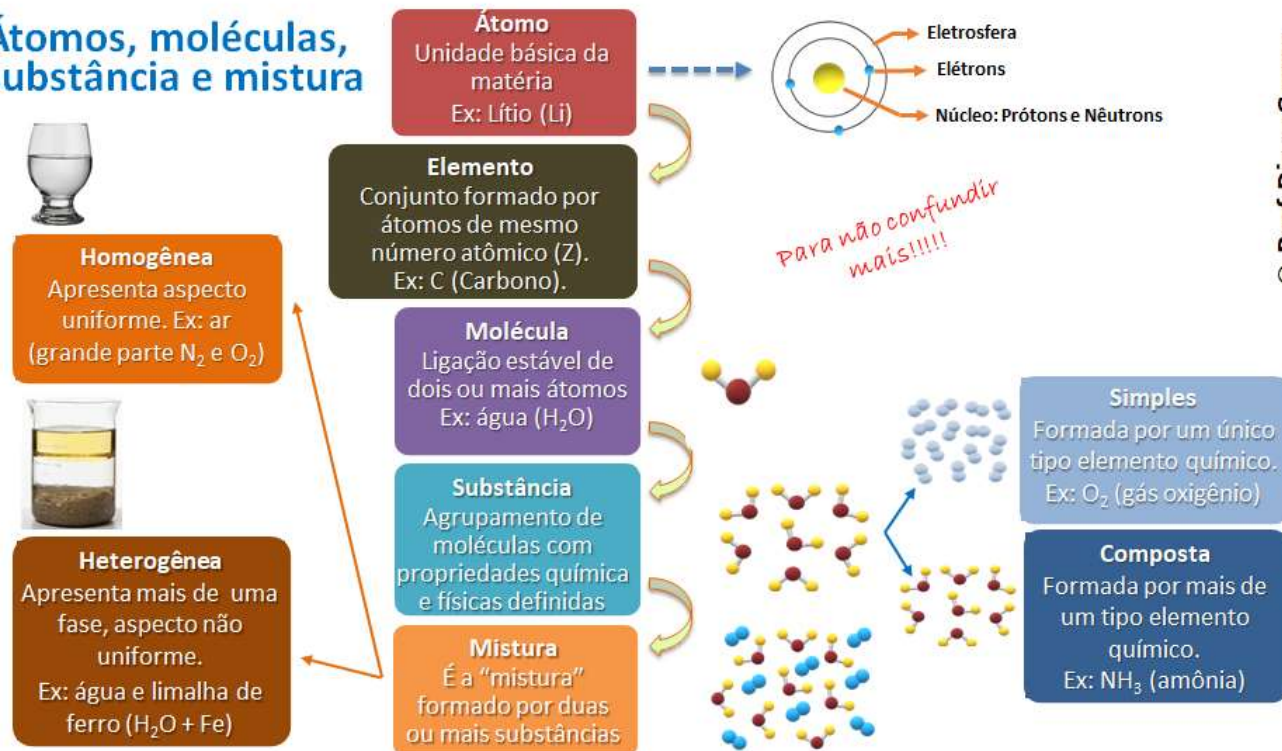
Átomos, moléculas, substância e mistura

Átomo
Unidade básica da matéria
Ex: Lítio (Li)

Eletrosfera
Elétrons
Núcleo: Prótons e Nêutrons

Elemento
Conjunto formado por átomos de mesmo número atômico (Z).
Ex: C (Carbono).

Para não confundir mais!!!!!

Homogênea
Apresenta aspecto uniforme. Ex: ar (grande parte $N_2$ e $O_2$)

Molécula
Ligação estável de dois ou mais átomos
Ex: água ($H_2O$)

Simples
Formada por um único tipo elemento químico.
Ex: $O_2$ (gás oxigênio)

Substância
Agrupamento de moléculas com propriedades química e físicas definidas

Heterogênea
Apresenta mais de uma fase, aspecto não uniforme.
Ex: água e limalha de ferro ($H_2O$ + Fe)

Composta
Formada por mais de um tipo elemento químico.
Ex: $NH_3$ (amônia)

Mistura
É a "mistura" formado por duas ou mais substâncias